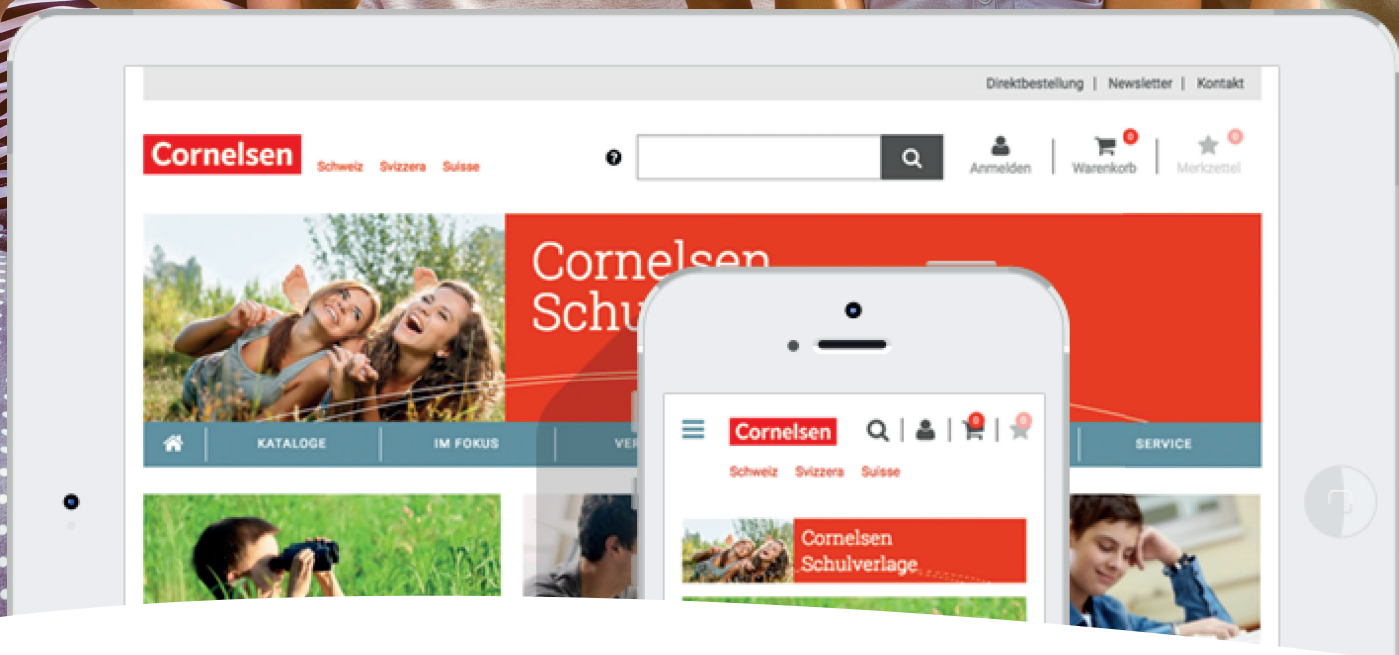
Direktbestellung | Newsletter | Kontakt

Cornelsen Schweiz Svizzera Suisse

Anmelden 0 Warenkorb 0 Merkzettel

Cornelsen Schu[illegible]

KATALOGE IM FOKUS VER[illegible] SERVICE

Cornelsen
Schweiz Svizzera Suisse

Cornelsen Schulverlage